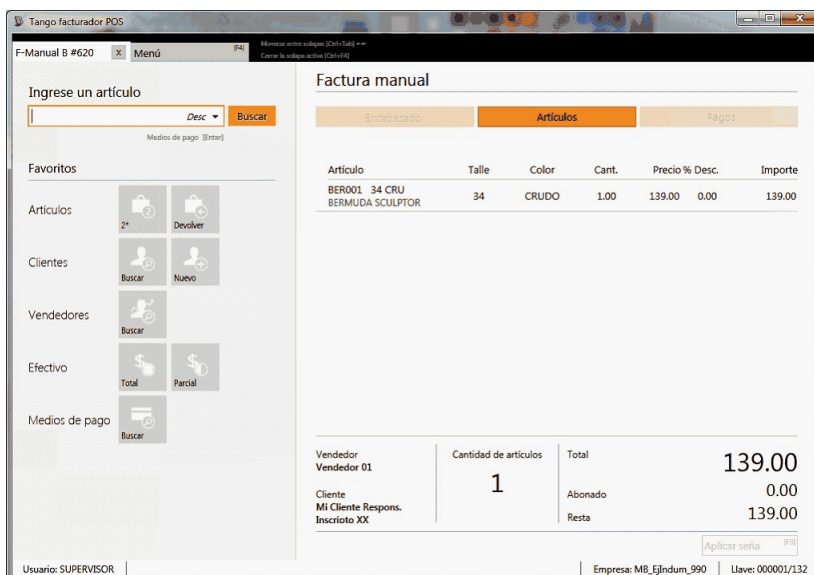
Tango facturador POS

F-Manual B #620 X Menú [F4]

Moverse entre solapas [Ctrl+Tab] ←→
Cerrar la solapa activa [Ctrl+F4]

Ingrese un artículo

Desc ▾ Buscar

Medios de pago [Enter]

Favoritos

Artículos
2ª
Devolver

Clientes
Buscar
Nuevo

Vendedores
Buscar

Efectivo
Total
Parcial

Medios de pago
Buscar

Factura manual

Encabezado Artículos Pagos

| Artículo | Talle | Color | Cant. | Precio | % Desc. | Importe |
|---|---|---|---|---|---|---|
| BER001 34 CRU BERMUDA SCULPTOR | 34 | CRUDO | 1.00 | 139.00 | 0.00 | 139.00 |

Vendedor
Vendedor 01

Cliente
Mi Cliente Respons.
Inscripto XX

Cantidad de artículos
1

Total 139.00
Abonado 0.00
Resta 139.00

Aplicar seña [F8]

Usuario: SUPERVISOR

Empresa: MB_EjIndum_990 Llave: 000001/132